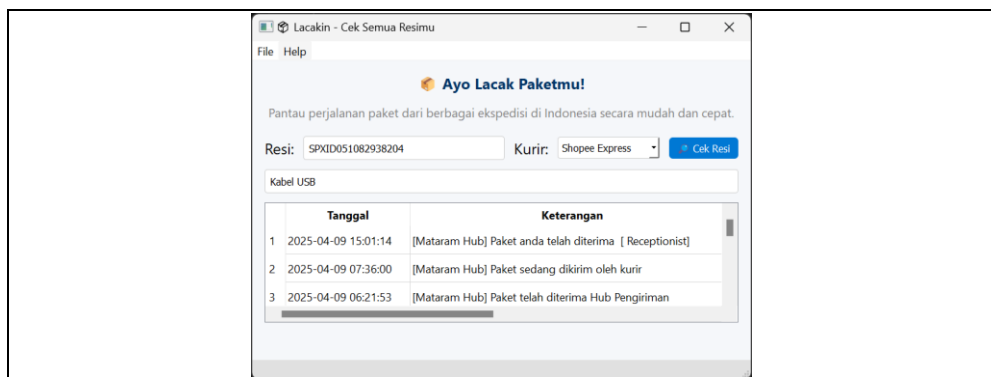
Lacakin - Cek Semua Resimu

File Help

Ayo Lacak Paketmu!

Pantau perjalanan paket dari berbagai ekspedisi di Indonesia secara mudah dan cepat.

Resi: SPXID051082938204 Kurir: Shopee Express Cek Resi

Kabel USB

| | Tanggal | Keterangan |
|---|---|---|
| 1 | 2025-04-09 15:01:14 | [Mataram Hub] Paket anda telah diterima [ Receptionist] |
| 2 | 2025-04-09 07:36:00 | [Mataram Hub] Paket sedang dikirim oleh kurir |
| 3 | 2025-04-09 06:21:53 | [Mataram Hub] Paket telah diterima Hub Pengiriman |